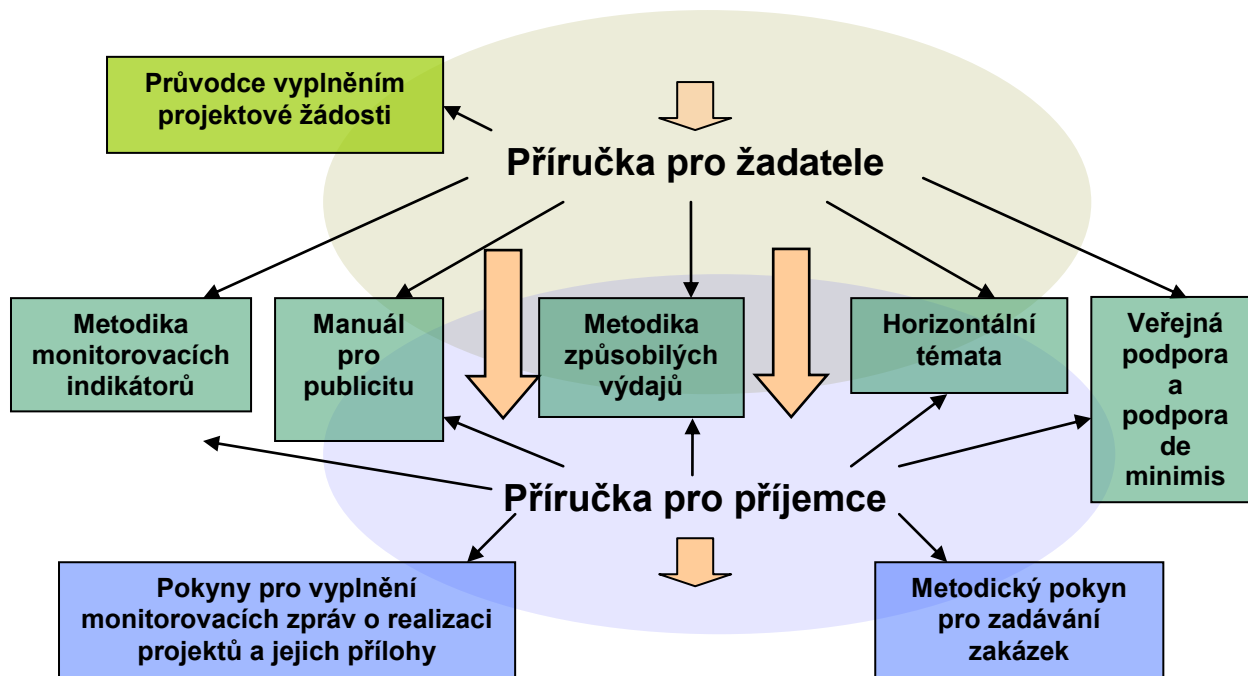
Průvodce vyplněním projektové žádosti

Příručka pro žadatele

Metodika monitorovacích indikátorů

Manuál pro publicitu

Metodika způsobilých výdajů

Horizontální témata

Veřejná podpora a podpora de minimis

Příručka pro příjemce

Pokyny pro vyplnění monitorovacích zpráv o realizaci projektů a jejich přílohy

Metodický pokyn pro zadávání zakázek